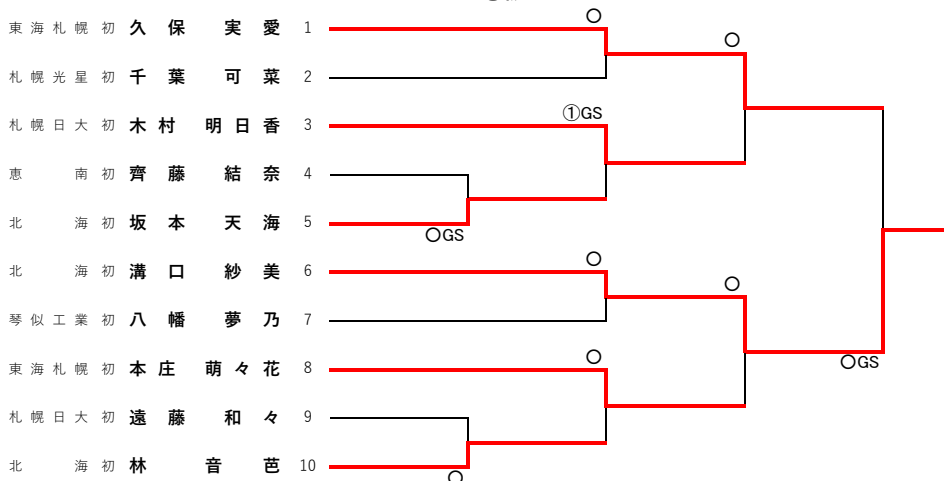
東海札幌 初 久保 実愛 1
札幌光星 初 千葉 可菜 2
札幌日大 初 木村 明日香 3
恵南 初 齊藤 結奈 4
北海 初 坂本 天海 5
北海 初 溝口 紗美 6
琴似工業 初 八幡 夢乃 7
東海札幌 初 本庄 萌々花 8
札幌日大 初 遠藤 和々 9
北海 初 林 音芭 10

○
○
①GS
○GS
○
○
○
○GS
○